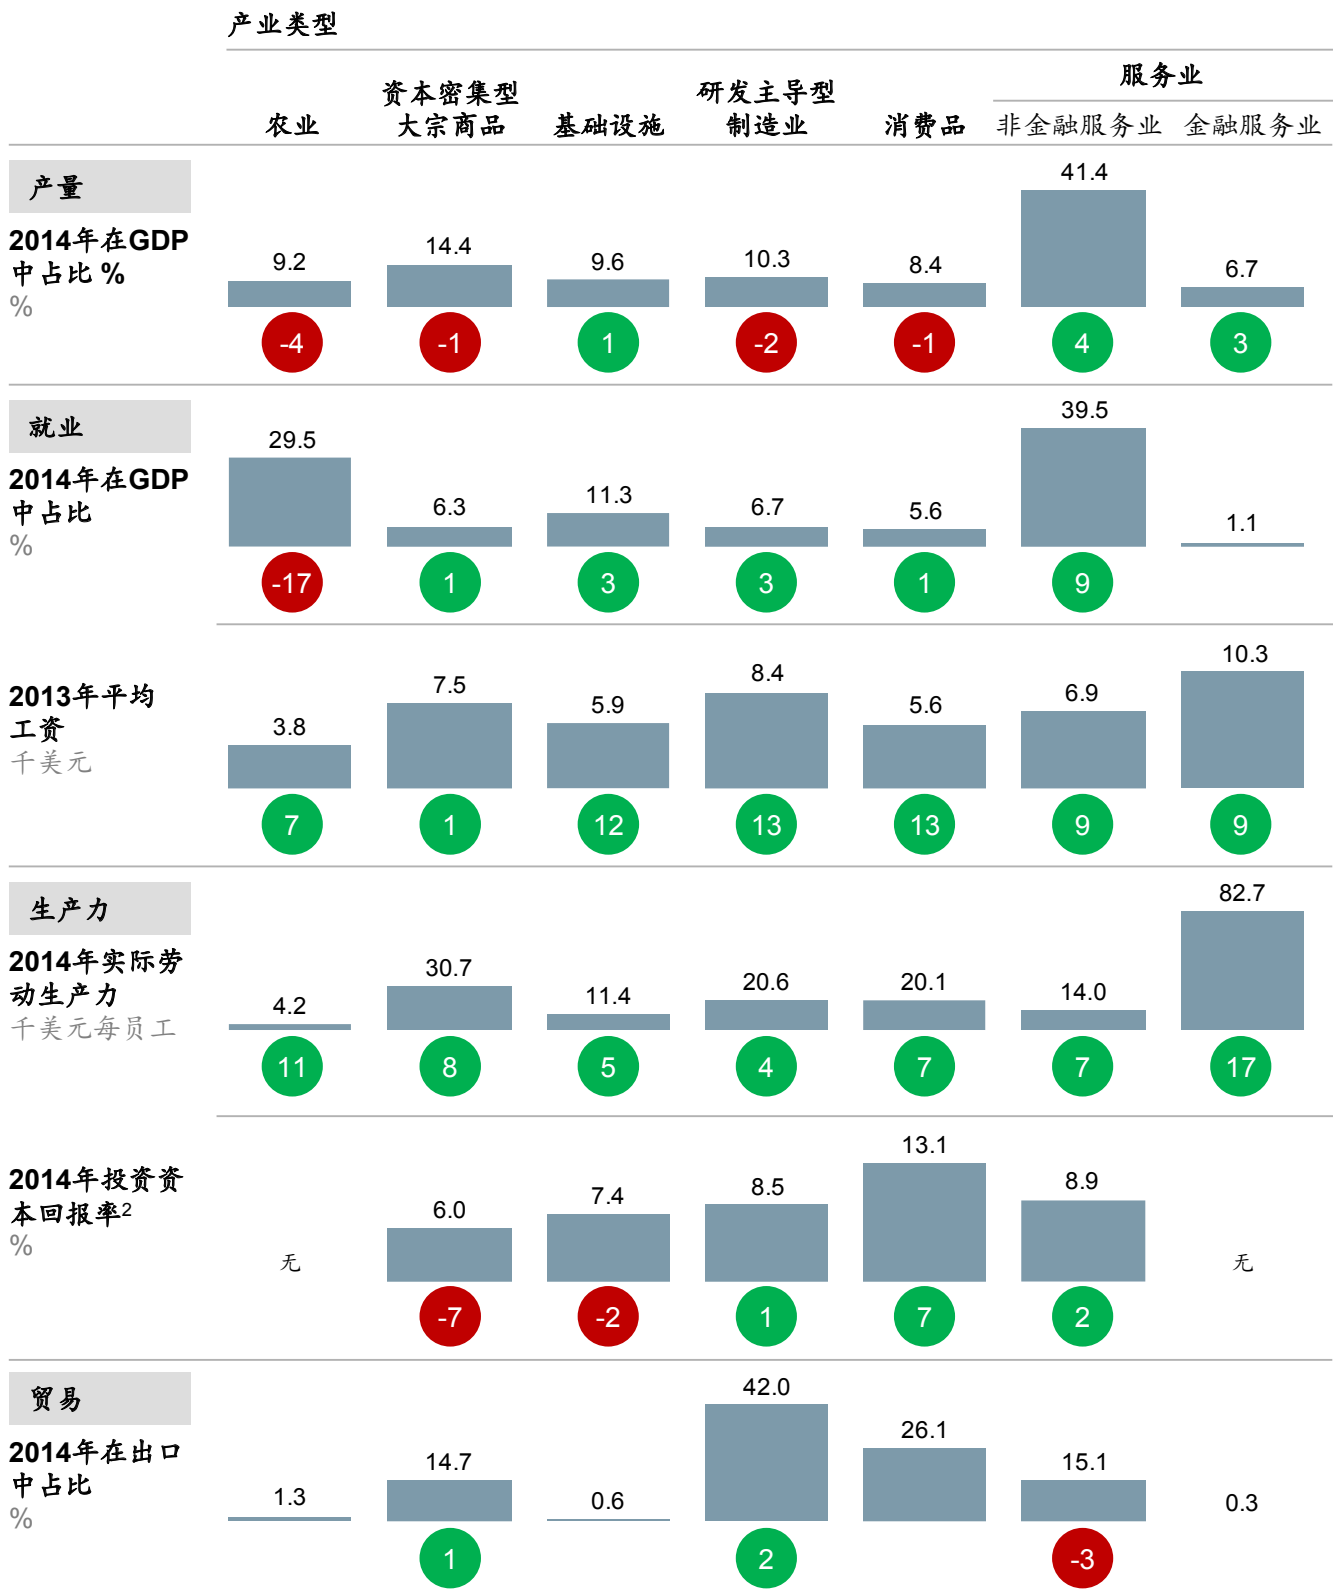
产业类型

| | 农业 | 资本密集型大宗商品 | 基础设施 | 研发主导型制造业 | 消费品 | 服务业 非金融服务业 | 服务业 金融服务业 |
|---|---|---|---|---|---|---|---|
| 产量 2014年在GDP中占比 % % | 9.2 (-4) | 14.4 (-1) | 9.6 (1) | 10.3 (-2) | 8.4 (-1) | 41.4 (4) | 6.7 (3) |
| 就业 2014年在GDP中占比 % | 29.5 (-17) | 6.3 (1) | 11.3 (3) | 6.7 (3) | 5.6 (1) | 39.5 (9) | 1.1 |
| 2013年平均工资 千美元 | 3.8 (7) | 7.5 (1) | 5.9 (12) | 8.4 (13) | 5.6 (13) | 6.9 (9) | 10.3 (9) |
| 生产力 2014年实际劳动生产力 千美元每员工 | 4.2 (11) | 30.7 (8) | 11.4 (5) | 20.6 (4) | 20.1 (7) | 14.0 (7) | 82.7 (17) |
| 2014年投资资本回报率² % | 无 | 6.0 (-7) | 7.4 (-2) | 8.5 (1) | 13.1 (7) | 8.9 (2) | 无 |
| 贸易 2014年在出口中占比 % | 1.3 | 14.7 (1) | 0.6 | 42.0 (2) | 26.1 | 15.1 (-3) | 0.3 |